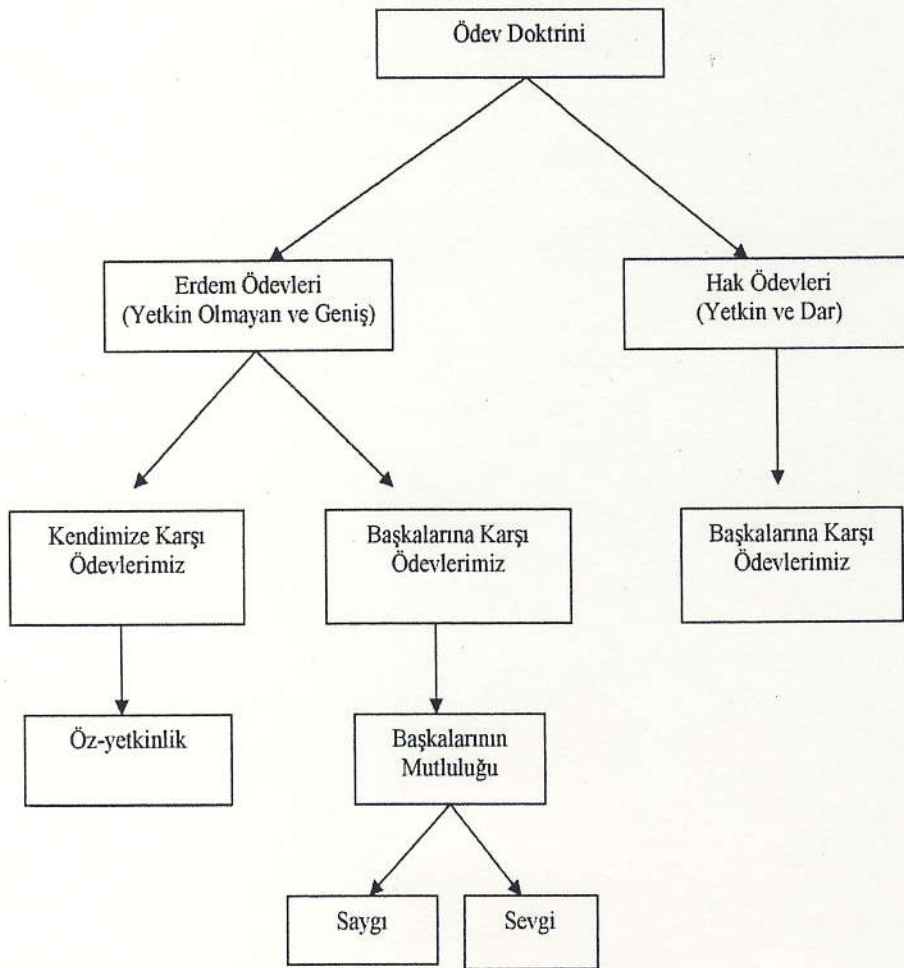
Ödev Doktrini

Erdem Ödevleri
(Yetkin Olmayan ve Geniş)

Hak Ödevleri
(Yetkin ve Dar)

Kendimize Karşı
Ödevlerimiz

Başkalarına Karşı
Ödevlerimiz

Başkalarına Karşı
Ödevlerimiz

Öz-yetkinlik

Başkalarının
Mutluluğu

Saygı

Sevgi